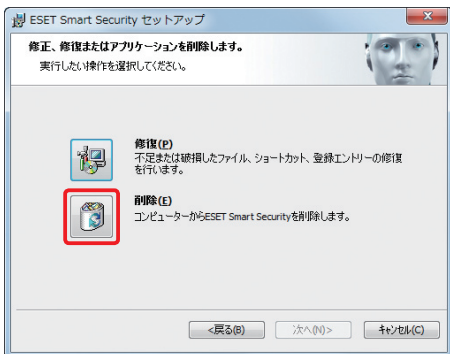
ESET Smart Security セットアップ

修正、修復またはアプリケーションを削除します。
実行したい操作を選択してください。

修復(P)
不足または破損したファイル、ショートカット、登録エントリーの修復を行います。

削除(E)
コンピューターからESET Smart Securityを削除します。

<戻る(B)
次へ(N)>
キャンセル(C)